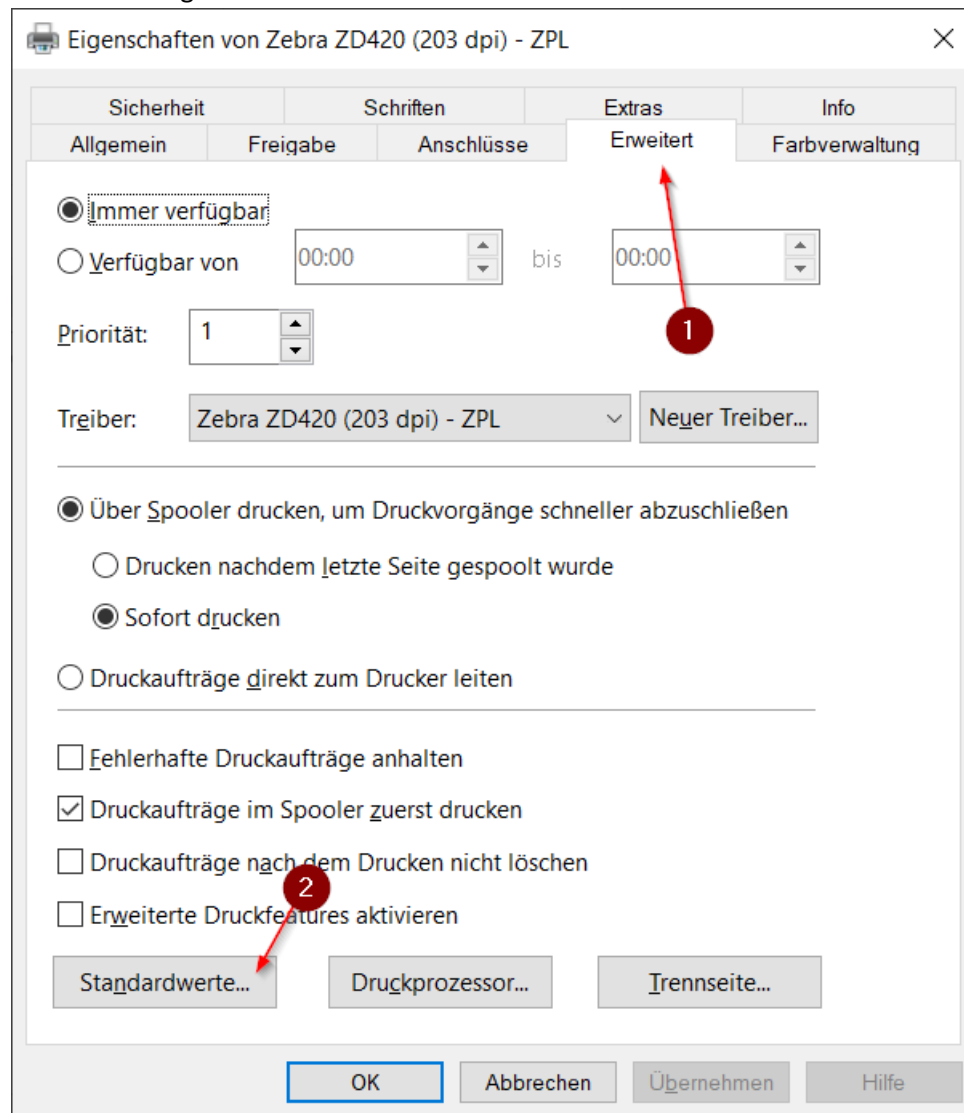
Eigenschaften von Zebra ZD420 (203 dpi) - ZPL

Sicherheit
Schriften
Extras
Info
Allgemein
Freigabe
Anschlüsse
Erweitert
Farbverwaltung

Immer verfügbar
Verfügbar von
00:00
bis
00:00

1

Priorität:
1

Treiber:
Zebra ZD420 (203 dpi) - ZPL
Neuer Treiber...

Über Spooler drucken, um Druckvorgänge schneller abzuschließen

Drucken nachdem letzte Seite gespoolt wurde

Sofort drucken

Druckaufträge direkt zum Drucker leiten

Fehlerhafte Druckaufträge anhalten

Druckaufträge im Spooler zuerst drucken

Druckaufträge nach dem Drucken nicht löschen

2

Erweiterte Druckfeatures aktivieren

Standardwerte...
Druckprozessor...
Trennseite...

OK
Abbrechen
Übernehmen
Hilfe